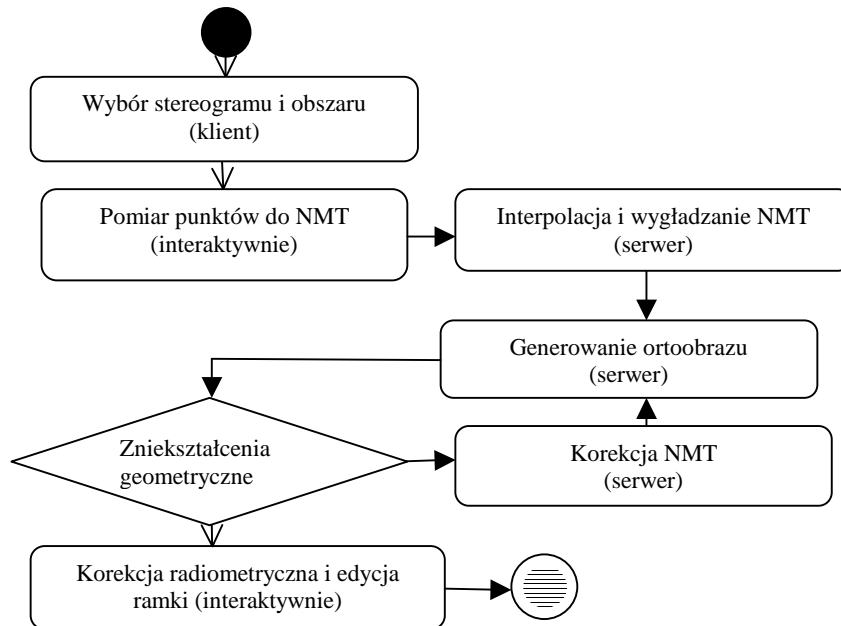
Wybór stereogramu i obszaru
(klient)

Pomiar punktów do NMT
(interaktywnie)

Interpolacja i wygładzanie NMT
(serwer)

Generowanie ortoobrazu
(serwer)

Zniekształcenia
geometryczne

Korekcja NMT
(serwer)

Korekcja radiometryczna i edycja
ramki (interaktywnie)